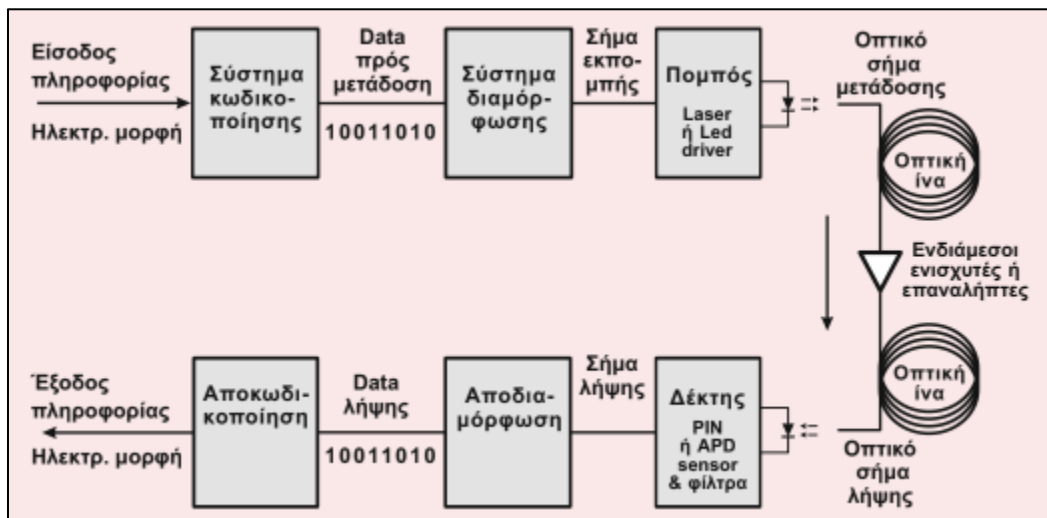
Είσοδος πληροφορίας

Ηλεκτρ. μορφή

Σύστημα κωδικοποίησης

Data πρός μετάδοση

10011010

Σύστημα διαμόρφωσης

Σήμα εκπομπής

Πομπός

Laser ή Led driver

Οπτικό σήμα μετάδοσης

Οπτική ίνα

Ενδιάμεσοι ενισχυτές ή επαναλήπτες

Οπτική ίνα

Έξοδος πληροφορίας

Ηλεκτρ. μορφή

Αποκωδικοποίηση

Data λήψης

10011010

Αποδιαμόρφωση

Σήμα λήψης

Δέκτης

PIN ή APD sensor & φίλτρα

Οπτικό σήμα λήψης